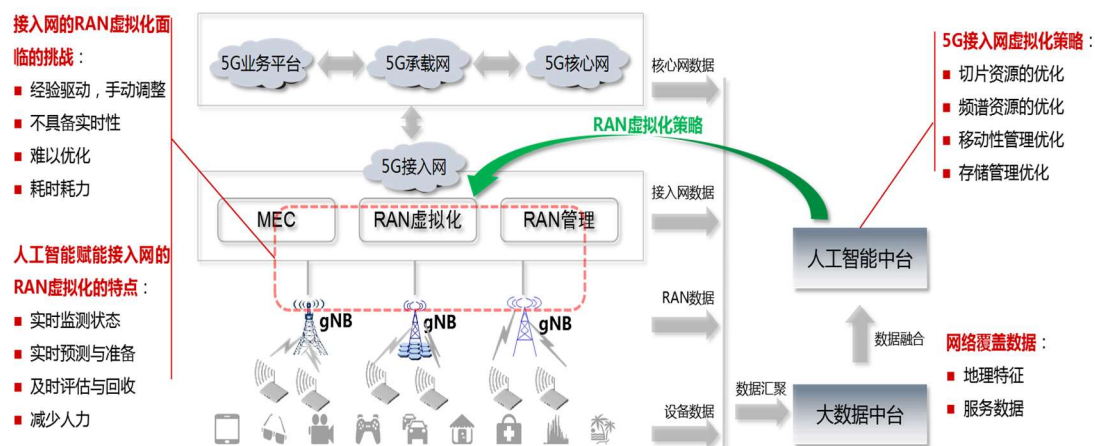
接入网的RAN虚拟化面临的挑战：
经验驱动，手动调整
不具备实时性
难以优化
耗时耗力

人工智能赋能接入网的RAN虚拟化的特点：
实时监测状态
实时预测与准备
及时评估与回收
减少人力

5G业务平台
5G承载网
5G核心网
5G接入网
MEC
RAN虚拟化
RAN管理
gNB
gNB
gNB

核心网数据
RAN虚拟化策略
接入网数据
RAN数据
设备数据
数据汇聚

人工智能中台
数据融合
大数据中台

5G接入网虚拟化策略
切片资源的优化
频谱资源的优化
移动性管理优化
存储管理优化

网络覆盖数据：
地理特征
服务数据